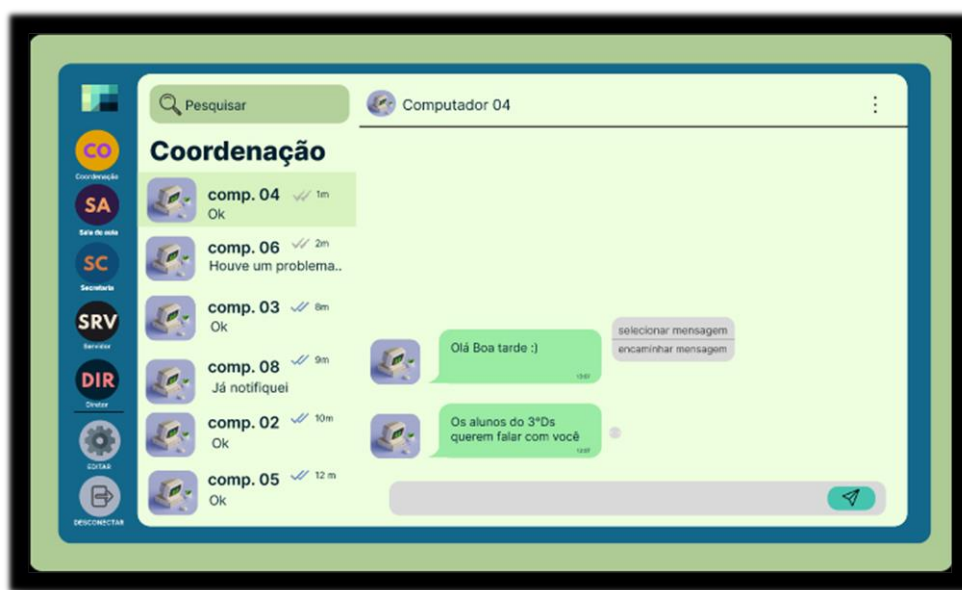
CO
Coordenação
SA
Sala de aula
SC
Secretaria
SRV
Servidor
DIR
Diretor
EDITAR
DESCONECTAR

Pesquisar
Coordenação
comp. 04 1m
Ok
comp. 06 2m
Houve um problema..
comp. 03 8m
Ok
comp. 08 9m
Já notifiquei
comp. 02 10m
Ok
comp. 05 12 m
Ok

Computador 04
selecionar mensagem
encaminhar mensagem
Olá Boa tarde :)
13:07
Os alunos do 3°Ds querem falar com você
13:07